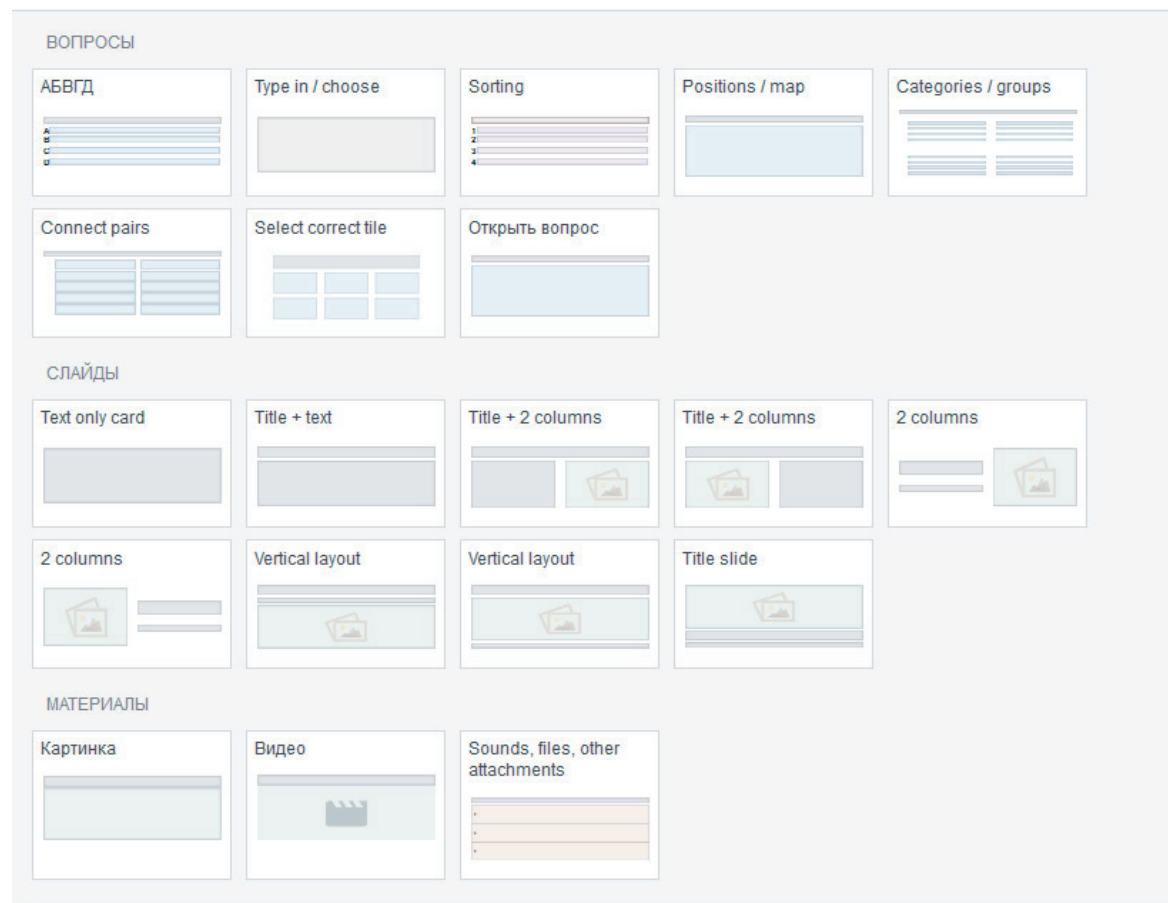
ВОПРОСЫ

АБВГД

A
B
C
D

Type in / choose

Sorting

1
2
3
4

Positions / map

Categories / groups

Connect pairs

Select correct tile

Открыть вопрос

СЛАЙДЫ

Text only card

Title + text

Title + 2 columns

Title + 2 columns

2 columns

2 columns

Vertical layout

Vertical layout

Title slide

МАТЕРИАЛЫ

Картинка

Видео

Sounds, files, other attachments